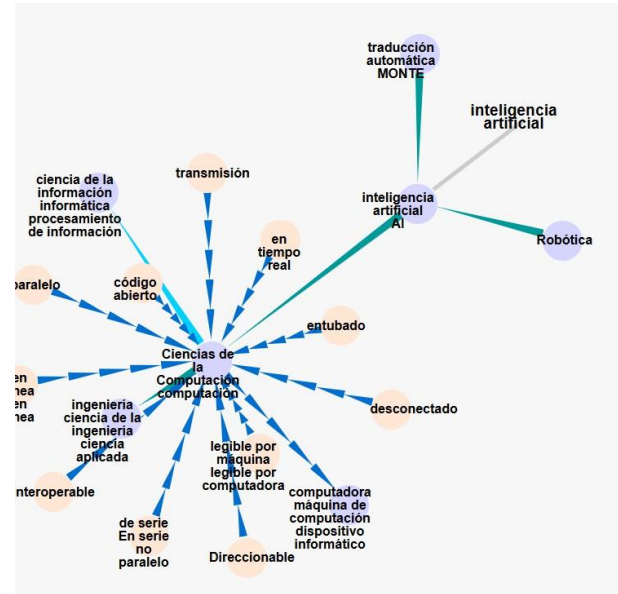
traducción automática MONTE

inteligencia artificial

inteligencia artificial AI

Robótica

transmisión

ciencia de la información informática procesamiento de información

en tiempo real

paralelo

código abierto

entubado

Ciencias de la Computación computación

en línea en línea

desconectado

ingeniería ciencia de la ingeniería ciencia aplicada

legible por máquina legible por computadora

interoperable

computadora máquina de computación dispositivo informático

de serie En serie no paralelo

Direccionable